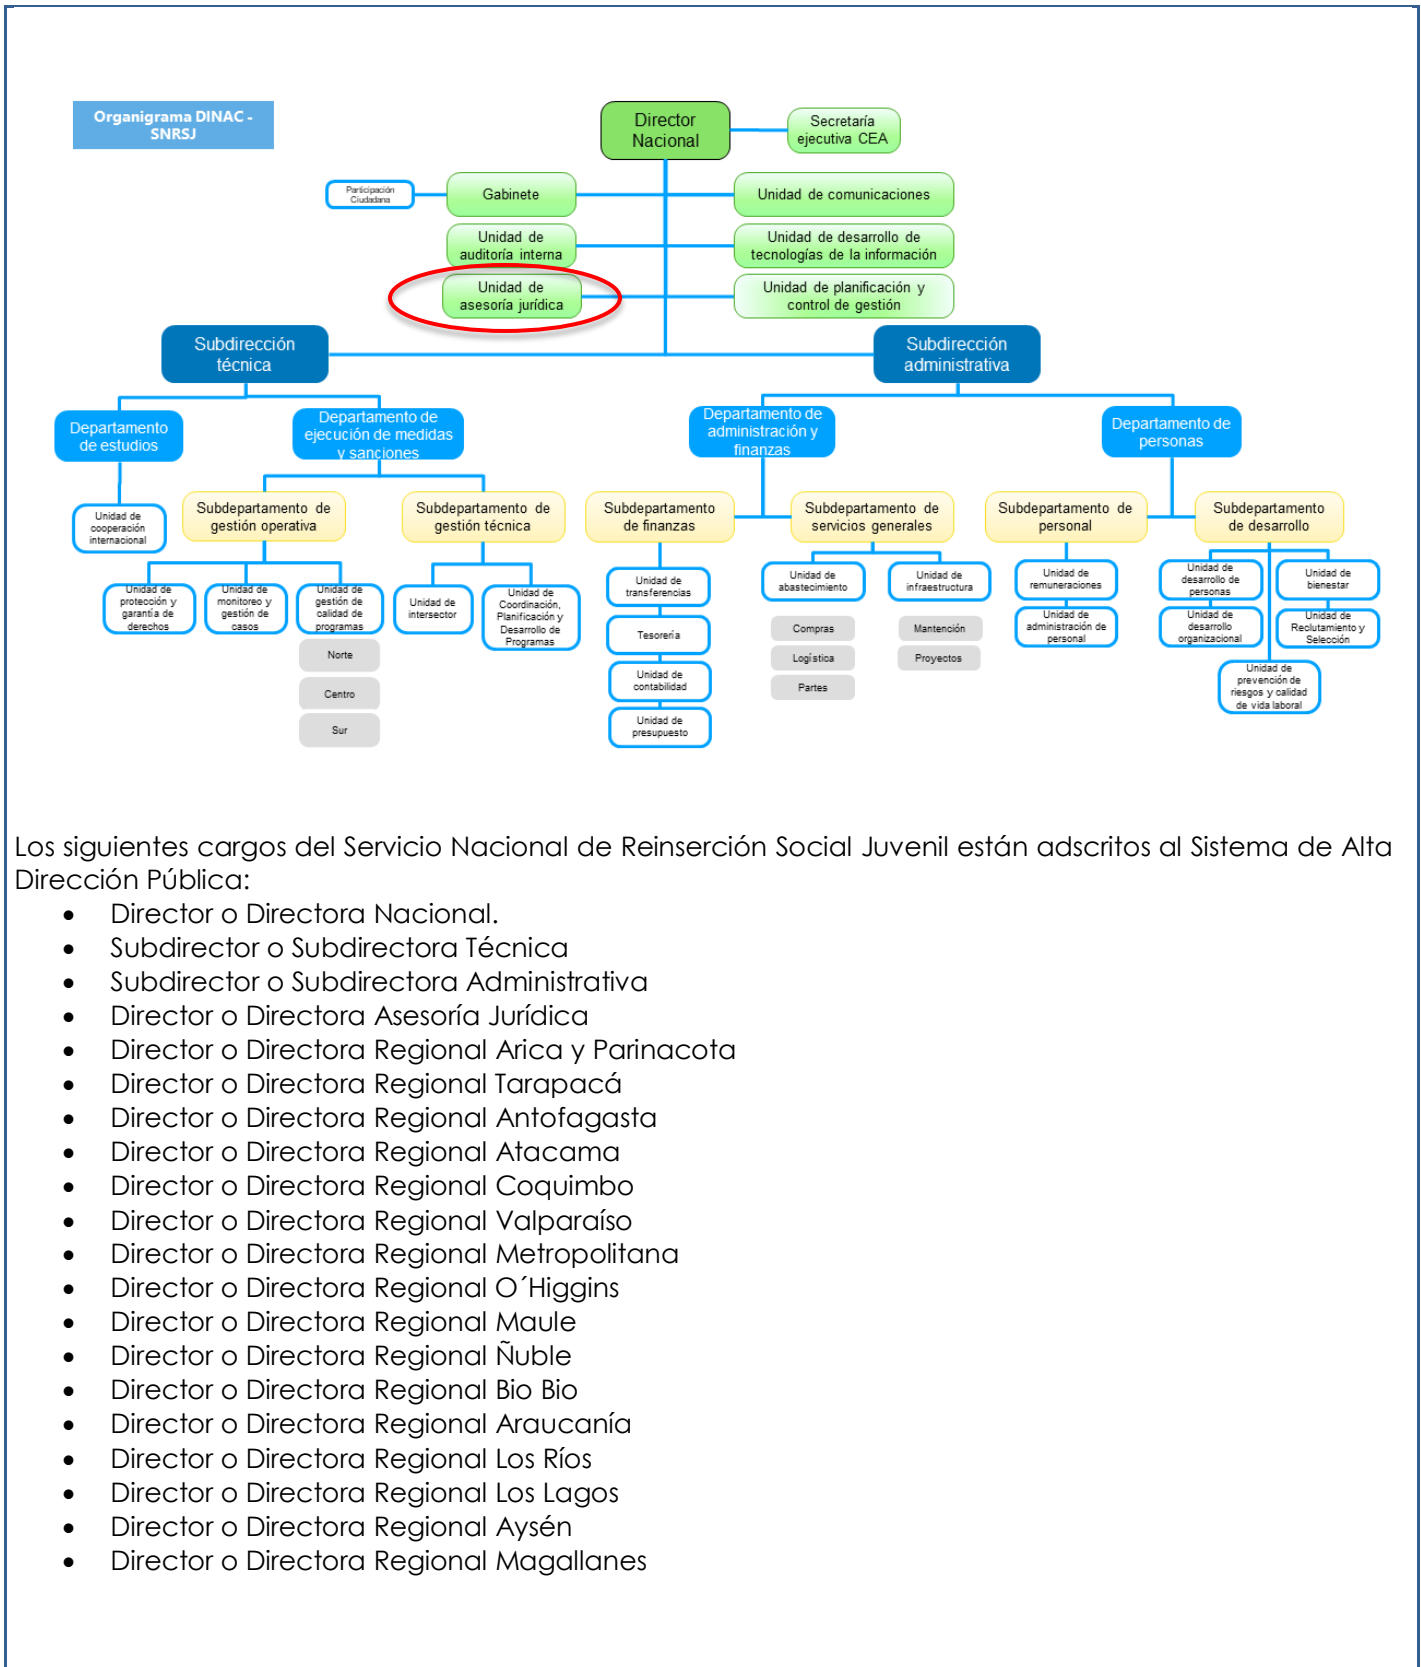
Organigrama DINAC - SNRSJ

Director Nacional

Secretaría ejecutiva CEA

Participación Ciudadana

Gabinete

Unidad de comunicaciones

Unidad de auditoría interna

Unidad de desarrollo de tecnologías de la información

Unidad de asesoría jurídica

Unidad de planificación y control de gestión

Subdirección técnica

Subdirección administrativa

Departamento de estudios

Departamento de ejecución de medidas y sanciones

Departamento de administración y finanzas

Departamento de personas

Unidad de cooperación internacional

Subdepartamento de gestión operativa

Subdepartamento de gestión técnica

Subdepartamento de finanzas

Subdepartamento de servicios generales

Subdepartamento de personal

Subdepartamento de desarrollo

Unidad de protección y garantía de derechos

Unidad de monitoreo y gestión de casos

Unidad de gestión de calidad de programas

Norte

Centro

Sur

Unidad de intersector

Unidad de Coordinación, Planificación y Desarrollo de Programas

Unidad de transferencias

Tesorería

Unidad de contabilidad

Unidad de presupuesto

Unidad de abastecimiento

Unidad de infraestructura

Compras

Logística

Partes

Mantención

Proyectos

Unidad de remuneraciones

Unidad de administración de personal

Unidad de desarrollo de personas

Unidad de bienestar

Unidad de desarrollo organizacional

Unidad de Reclutamiento y Selección

Unidad de prevención de riesgos y calidad de vida laboral

Los siguientes cargos del Servicio Nacional de Reinserción Social Juvenil están adscritos al Sistema de Alta Dirección Pública:

- Director o Directora Nacional.
- Subdirector o Subdirectora Técnica
- Subdirector o Subdirectora Administrativa
- Director o Directora Asesoría Jurídica
- Director o Directora Regional Arica y Parinacota
- Director o Directora Regional Tarapacá
- Director o Directora Regional Antofagasta
- Director o Directora Regional Atacama
- Director o Directora Regional Coquimbo
- Director o Directora Regional Valparaíso
- Director o Directora Regional Metropolitana
- Director o Directora Regional O´Higgins
- Director o Directora Regional Maule
- Director o Directora Regional Ñuble
- Director o Directora Regional Bio Bio
- Director o Directora Regional Araucanía
- Director o Directora Regional Los Ríos
- Director o Directora Regional Los Lagos
- Director o Directora Regional Aysén
- Director o Directora Regional Magallanes